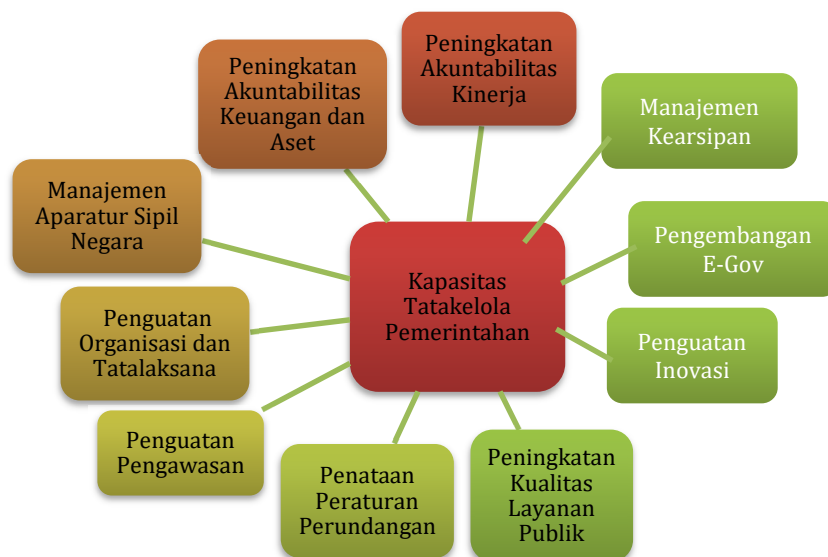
Kapasitas Tatakelola Pemerintahan

Peningkatan Akuntabilitas Kinerja

Manajemen Kearsipan

Pengembangan E-Gov

Penguatan Inovasi

Peningkatan Kualitas Layanan Publik

Penataan Peraturan Perundangan

Penguatan Pengawasan

Penguatan Organisasi dan Tatalaksana

Manajemen Aparatur Sipil Negara

Peningkatan Akuntabilitas Keuangan dan Aset